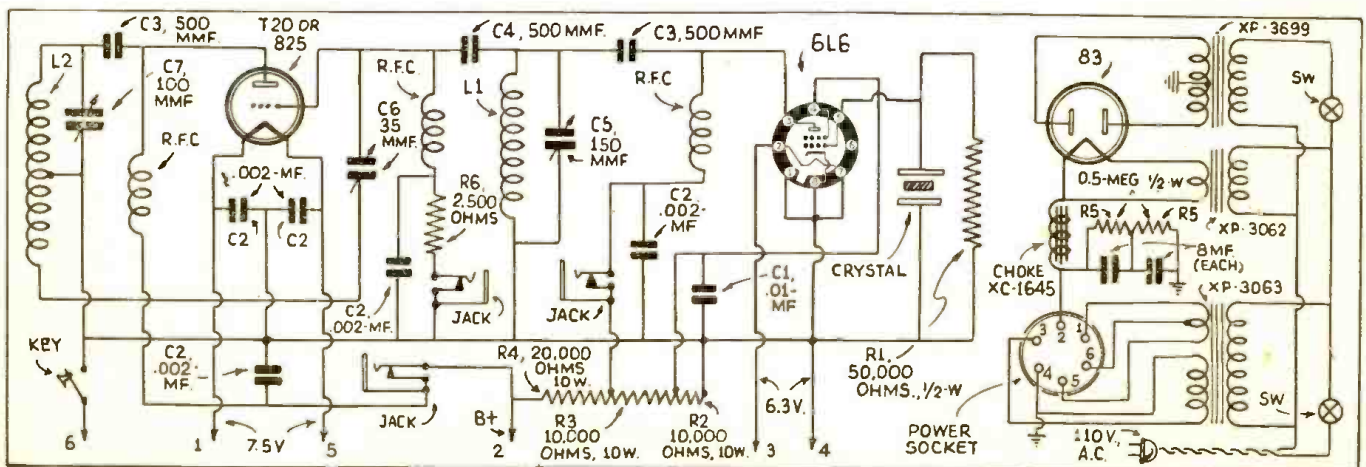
C3, 500 MMF.
T20 OR 825
C4, 500 MMF.
C3, 500 MMF
6L6
L2
C7, 100 MMF
R.F.C.
C6 35 MMF.
R.F.C.
L1
C5, 150 MMF
R.F.C
.002-MF.
C2
C2
R6, 2,500 OHMS
C2 .002-MF
C2, .002-MF.
JACK
JACK
C1, .01-MF
CRYSTAL
KEY
C2, .002-MF.
JACK
R4, 20,000 OHMS 10W.
B+
R3 10,000 OHMS, 10W.
R2 10,000 OHMS, 10W.
6.3V.
R1, 50,000 OHMS., 1/2-W
6
1
7.5V
5
2
3
4
83
XP-3699
SW
0.5-MEG 1/2-W
R5
R5
XP-3062
8MF (EACH)
CHOKE XC-1645
XP-3063
3
2
1
6
4
5
POWER SOCKET
110V, A.C.
SW